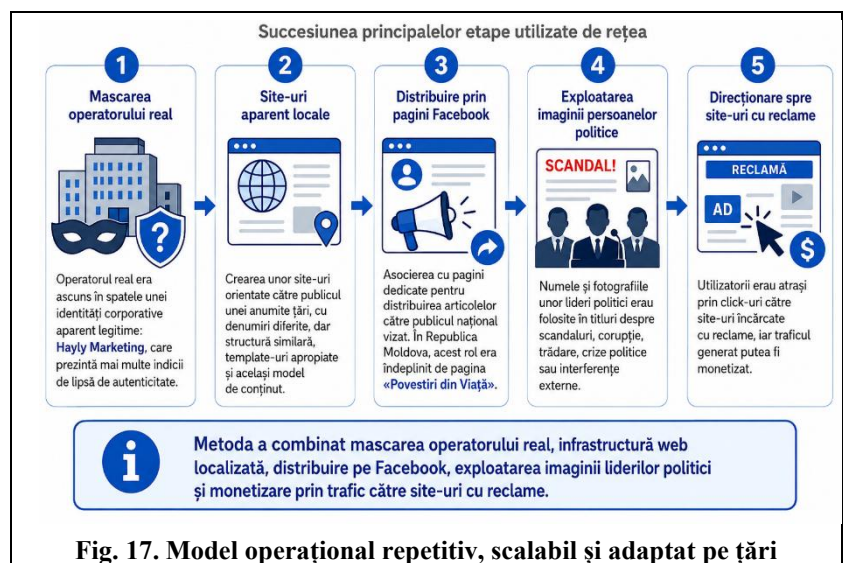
Succesiunea principalelor etape utilizate de rețea

1
Mascarea operatorului real

Operatorul real era ascuns în spatele unei identități corporative aparent legitime: Hayly Marketing, care prezintă mai multe indicii de lipsă de autenticitate.

2
Site-uri aparent locale

Crearea unor site-uri orientate către publicul unei anumite țări, cu denumiri diferite, dar structură similară, template-uri apropiate și același model de conținut.

3
Distribuire prin pagini Facebook

Asocierea cu pagini dedicate pentru distribuirea articolelor către publicul național vizat. În Republica Moldova, acest rol era îndeplinit de pagina «Povestiri din Viață».

4
Exploatarea imaginii persoanelor politice

SCANDAL!

Numele și fotografiile unor lideri politici erau folosite în titluri despre scandaluri, corupție, trădare, crize politice sau interferențe externe.

5
Direcționare spre site-uri cu reclame

RECLAMĂ
AD
$

Utilizatorii erau atrași prin click-uri către site-uri încărcate cu reclame, iar traficul generat putea fi monetizat.

Metoda a combinat mascarea operatorului real, infrastructură web localizată, distribuire pe Facebook, exploatarea imaginii liderilor politici și monetizare prin trafic către site-uri cu reclame.

Fig. 17. Model operațional repetitiv, scalabil și adaptat pe țări